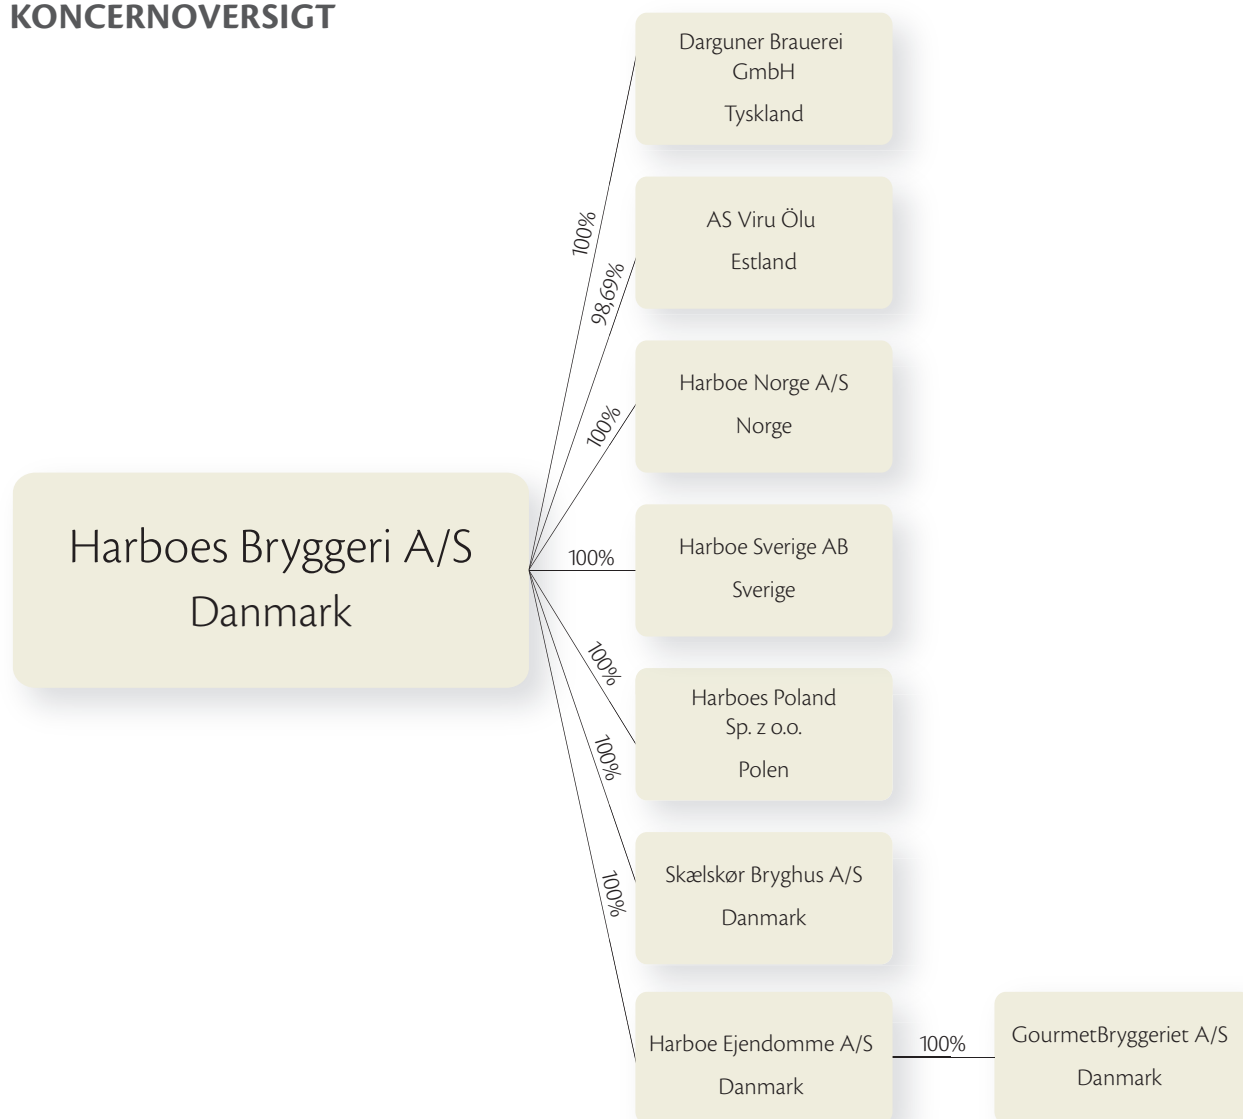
KONCERNOVERSIGT

Harboes Bryggeri A/S
Danmark

100%

Darguner Brauerei GmbH

Tyskland

98,69%

AS Viru Ölu

Estland

100%

Harboe Norge A/S

Norge

100%

Harboe Sverige AB

Sverige

100%

Harboes Poland Sp. z o.o.

Polen

100%

Skælskør Bryghus A/S

Danmark

100%

Harboe Ejendomme A/S

Danmark

100%

GourmetBryggeriet A/S

Danmark